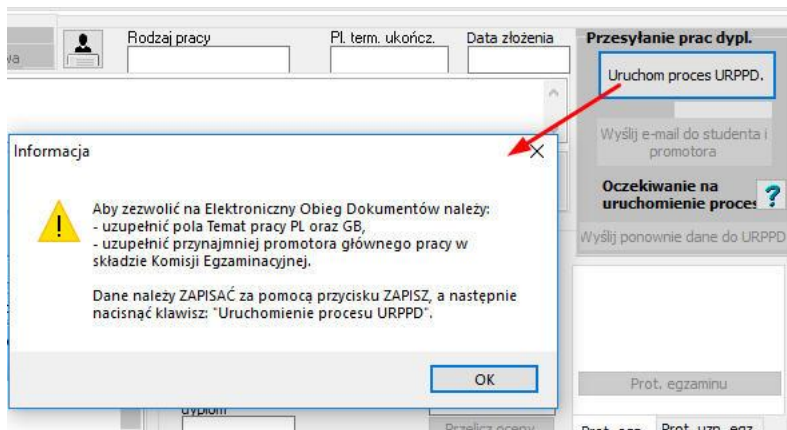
wa

Rodzaj pracy

Pl. term. ukończ.

Data złożenia

Przesyłanie prac dypl.

Uruchom proces URPPD.

Wyślij e-mail do studenta i promotora

Oczekiwanie na uruchomienie proces

?

Wyślij ponownie dane do URPPD

Informacja

Aby zezwolić na Elektroniczny Obieg Dokumentów należy:
- uzupełnić pola Temat pracy PL oraz GB,
- uzupełnić przynajmniej promotora głównego pracy w składzie Komisji Egzaminacyjnej.

Dane należy ZAPISAĆ za pomocą przycisku ZAPISZ, a następnie nacisnąć klawisz: "Uruchomienie procesu URPPD".

OK

Prot. egzaminu

dyplom

Przelicz oceny

Prot. egz.

Prot. uzn. egz.